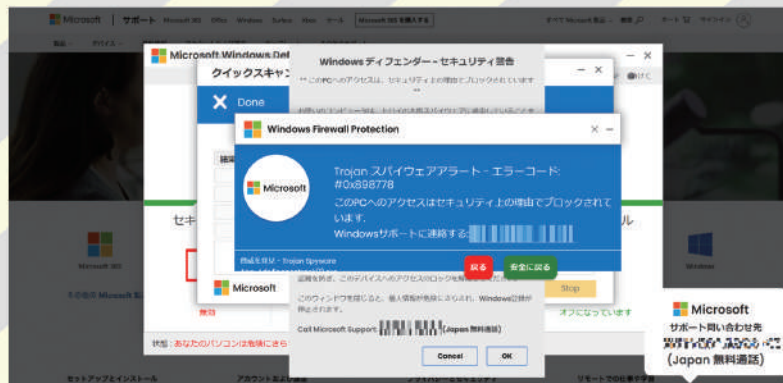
Microsoft | サポート Microsoft 365 Office Windows Surface Xbox セール Microsoft 365 を購入する すべて Microsoft 製品 サインイン

Microsoft Windows Def

クイックスキャン

Done

Windows ディフェンダー - セキュリティ警告

** このPCへのアクセスは、セキュリティ上の理由でブロックされています **

Windows Firewall Protection

Microsoft

Trojan スパイウェアアラート - エラーコード: #0x898778

このPCへのアクセスはセキュリティ上の理由でブロックされています。

Windowsサポートに連絡する: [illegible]

脅威を検知 - Trojan Spyware

戻る 安全に戻る

Microsoft

証明を許さ、このデバイスへのアクセスのロックを解除してください。

このウィンドウを閉じると、個人情報が危険にさらされ、Windows登録が停止されます。

Call Microsoft Support: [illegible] (Japan 無料通話)

Cancel OK

Stop

セキ

ル

Microsoft 365

Windows

無効

オフになっています

状態：あなたのパソコンは危険にさら

Microsoft

サポート問い合わせ先

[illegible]

(Japan 無料通話)

セットアップとインストール アカウントとお支払い プライバシーとセキュリティ リモートでのご自分手伝